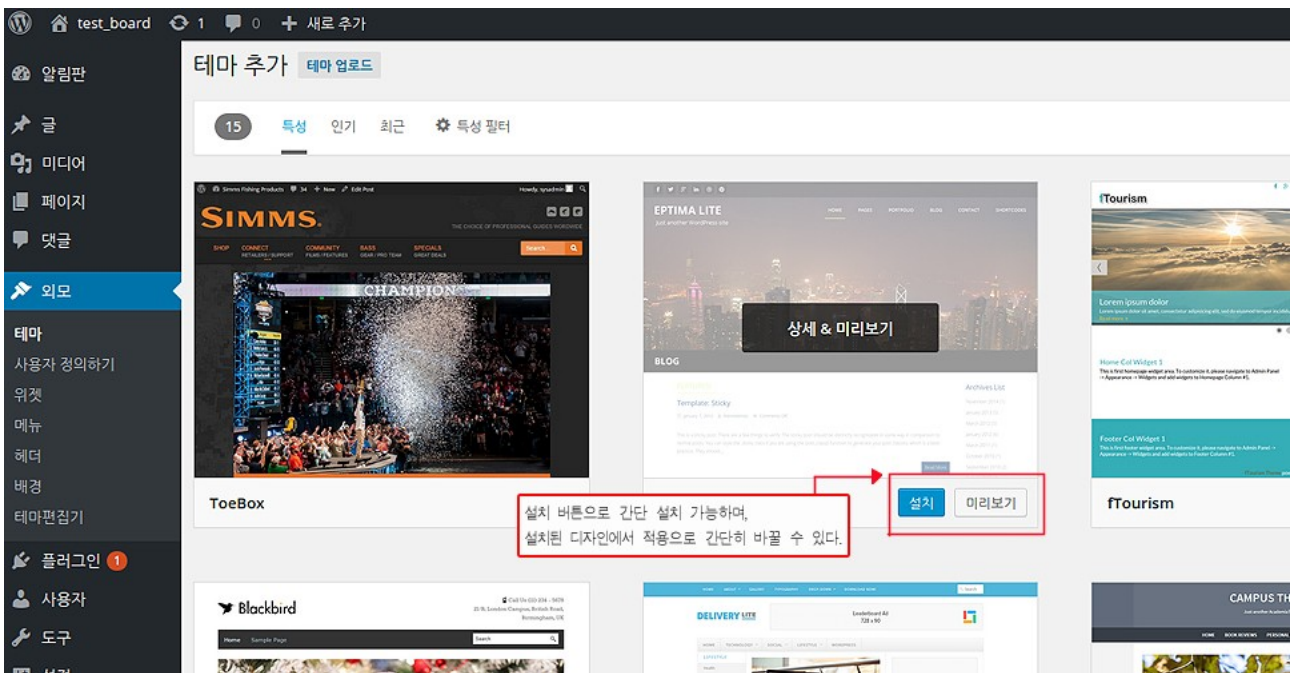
test_board 1 0 새로 추가

알림판
글
미디어
페이지
댓글
외모
테마
사용자 정의하기
위젯
메뉴
헤더
배경
테마편집기
플러그인 1
사용자
도구
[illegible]

테마 추가 테마 업로드

15 특성 인기 최근 특성 필터

SIMMS
CHAMPION
ToeBox

EPTIMA LITE
상세 & 미리보기
BLOG
Template: Sticky
Archives List

설치 미리보기

설치 버튼으로 간단 설치 가능하며,
설치된 디자인에서 적용으로 간단히 바꿀 수 있다.

fTourism
Lorem ipsum dolor
Home Col Widget 1
Footer Col Widget 1
fTourism

Blackbird
Home Sample Page
Search

DELIVERY LITE
Leaderboard Ad 728 x 90

CAMPUS TH